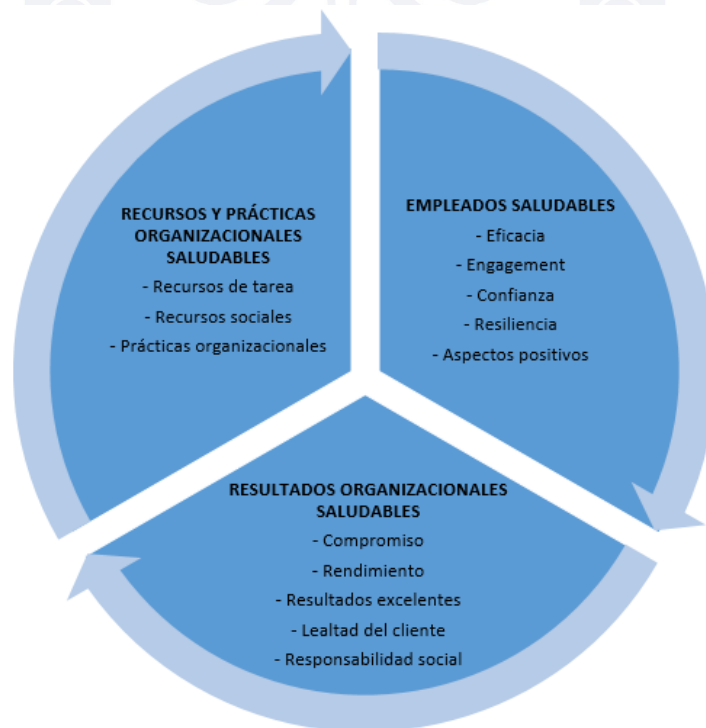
RECURSOS Y PRÁCTICAS ORGANIZACIONALES SALUDABLES
- Recursos de tarea
- Recursos sociales
- Prácticas organizacionales

EMPLEADOS SALUDABLES
- Eficacia
- Engagement
- Confianza
- Resiliencia
- Aspectos positivos

RESULTADOS ORGANIZACIONALES SALUDABLES
- Compromiso
- Rendimiento
- Resultados excelentes
- Lealtad del cliente
- Responsabilidad social